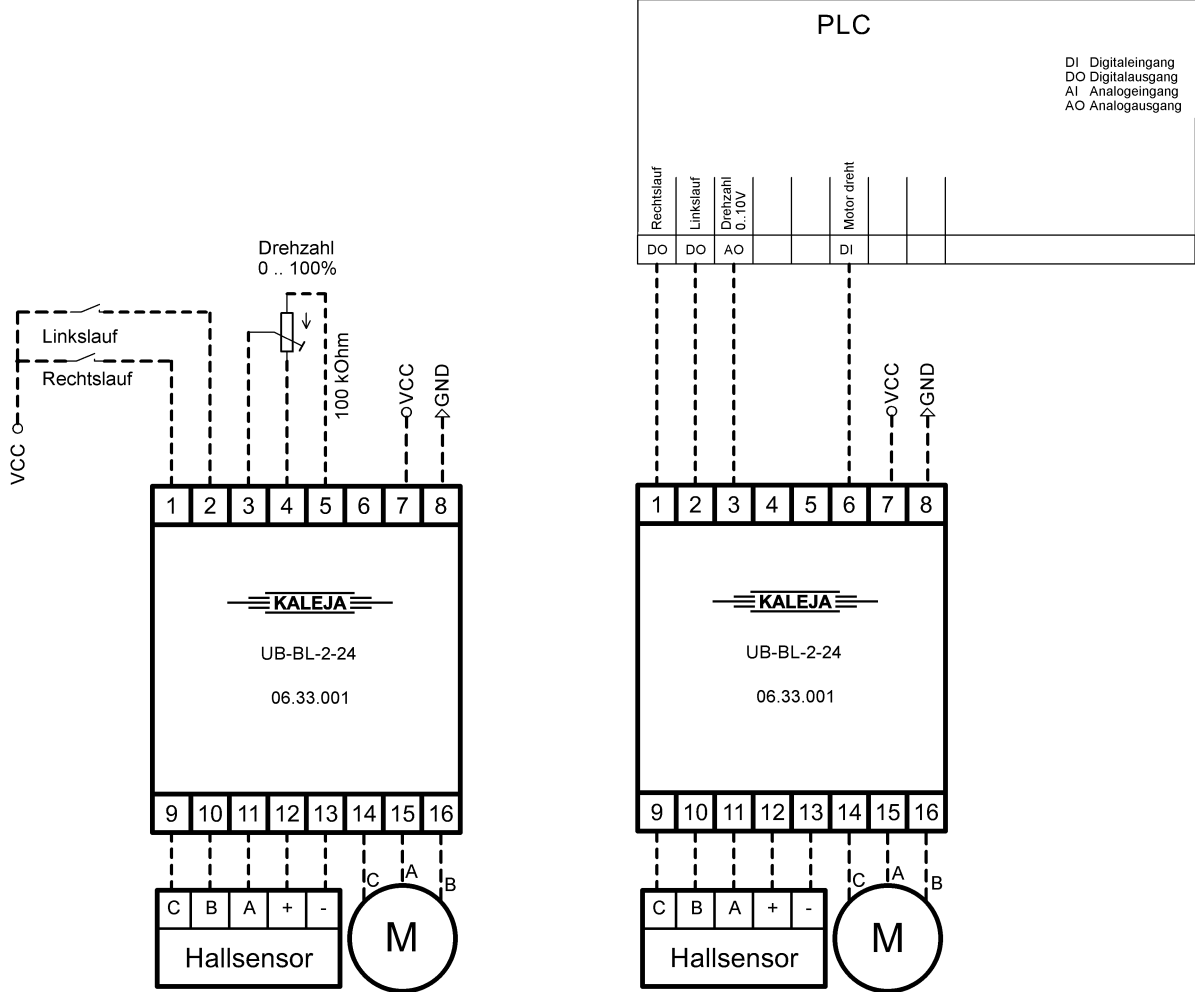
PLC

DI Digitaleingang
DO Digitalausgang
AI Analogeingang
AO Analogausgang

Rechtslauf
Linkslauf
Drehzahl 0..10V
Motor dreht

| DO | DO | AO | | | DI | | | |
|---|---|---|---|---|---|---|---|---|

Drehzahl
0 .. 100%

Linkslauf
Rechtslauf
VCC
100 kOhm
VCC
GND

| 1 | 2 | 3 | 4 | 5 | 6 | 7 | 8 |
|---|---|---|---|---|---|---|---|

KALEJA
UB-BL-2-24
06.33.001

| 9 | 10 | 11 | 12 | 13 | 14 | 15 | 16 |
|---|---|---|---|---|---|---|---|

C A B

| C | B | A | + | - |
|---|---|---|---|---|

Hallsensor
M

VCC
GND

| 1 | 2 | 3 | 4 | 5 | 6 | 7 | 8 |
|---|---|---|---|---|---|---|---|

KALEJA
UB-BL-2-24
06.33.001

| 9 | 10 | 11 | 12 | 13 | 14 | 15 | 16 |
|---|---|---|---|---|---|---|---|

C A B

| C | B | A | + | - |
|---|---|---|---|---|

Hallsensor
M